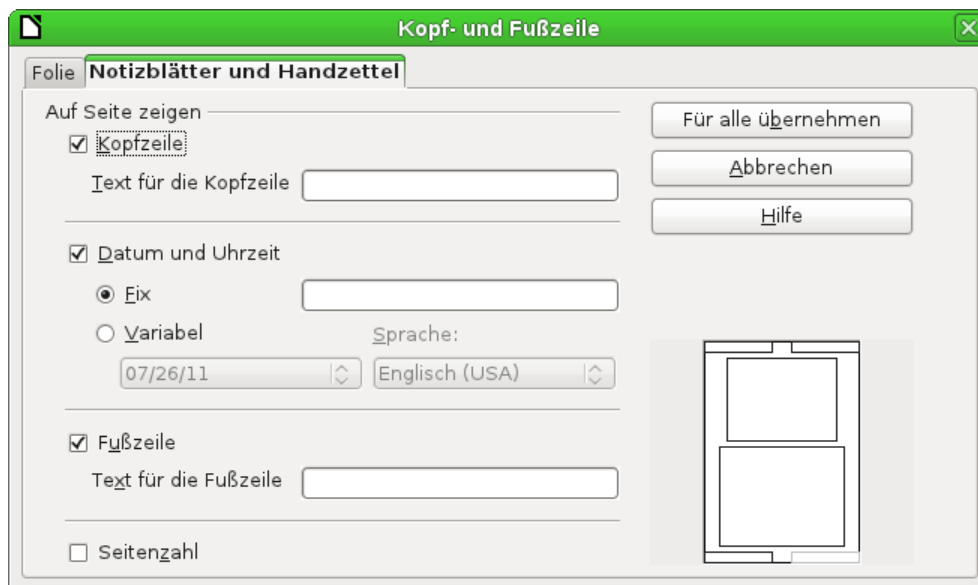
Kopf- und Fußzeile

Folie | Notizblätter und Handzettel

Auf Seite zeigen

☑ Kopfzeile

Text für die Kopfzeile

☑ Datum und Uhrzeit

◉ Fix

○ Variabel

Sprache:

07/26/11

Englisch (USA)

☑ Fußzeile

Text für die Fußzeile

☐ Seitenzahl

Für alle übernehmen

Abbrechen

Hilfe